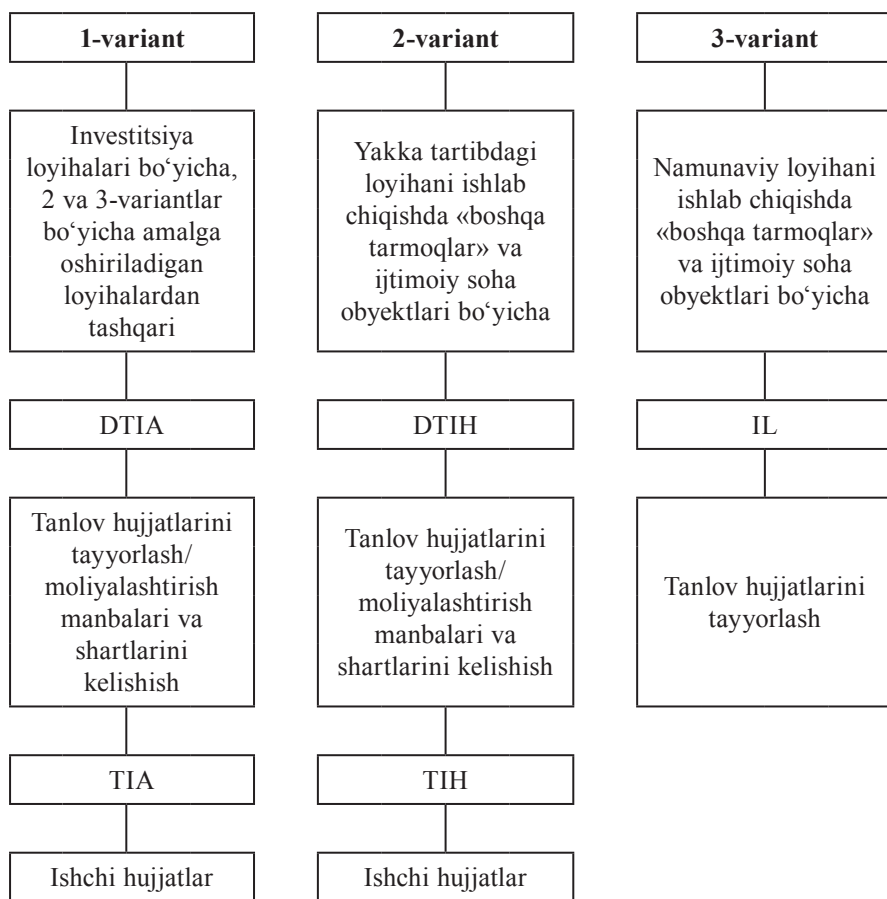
1-variant

Investitsiya loyihalari bo‘yicha, 2 va 3-variantlar bo‘yicha amalga oshiriladigan loyihalardan tashqari

DTIA

Tanlov hujjatlarini tayyorlash/ moliyalashtirish manbalari va shartlarini kelishish

TIA

Ishchi hujjatlar

2-variant

Yakka tartibdagi loyihani ishlab chiqishda «boshqa tarmoqlar» va ijtimoiy soha obyektlari bo‘yicha

DTIH

Tanlov hujjatlarini tayyorlash/ moliyalashtirish manbalari va shartlarini kelishish

TIH

Ishchi hujjatlar

3-variant

Namunaviy loyihani ishlab chiqishda «boshqa tarmoqlar» va ijtimoiy soha obyektlari bo‘yicha

IL

Tanlov hujjatlarini tayyorlash